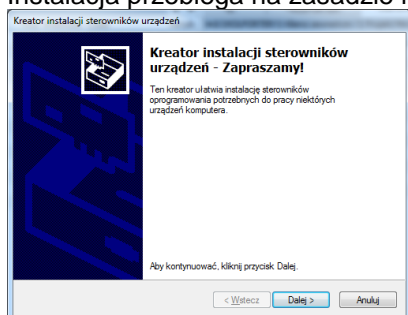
instalacja przebiega na zasadzie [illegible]

Kreator instalacji sterowników urządzeń

Kreator instalacji sterowników urządzeń - Zapraszamy!

Ten kreator ułatwia instalację sterowników oprogramowania potrzebnych do pracy niektórych urządzeń komputera.

Aby kontynuować, kliknij przycisk Dalej.

< Wstecz Dalej > Anuluj